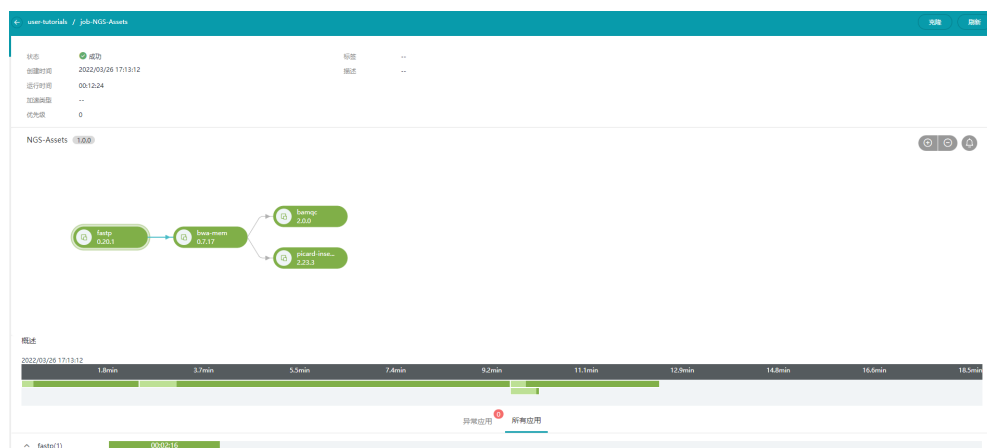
user-tutorials / job-NGS-Assets

克隆 刷新

状态 成功
创建时间 2022/03/26 17:13:12
运行时间 00:12:24
加速类型 --
优先级 0

标签 --
描述 --

NGS-Assets 1.0.0

fastp 0.20.1
bwa-mem 0.7.17
bamqc 2.0.0
picard-inse... 2.23.3

概述

2022/03/26 17:13:12

1.8min 3.7min 5.5min 7.4min 9.2min 11.1min 12.9min 14.8min 16.6min 18.5min

异常应用 0 所有应用

fastp(1) 00:02:16